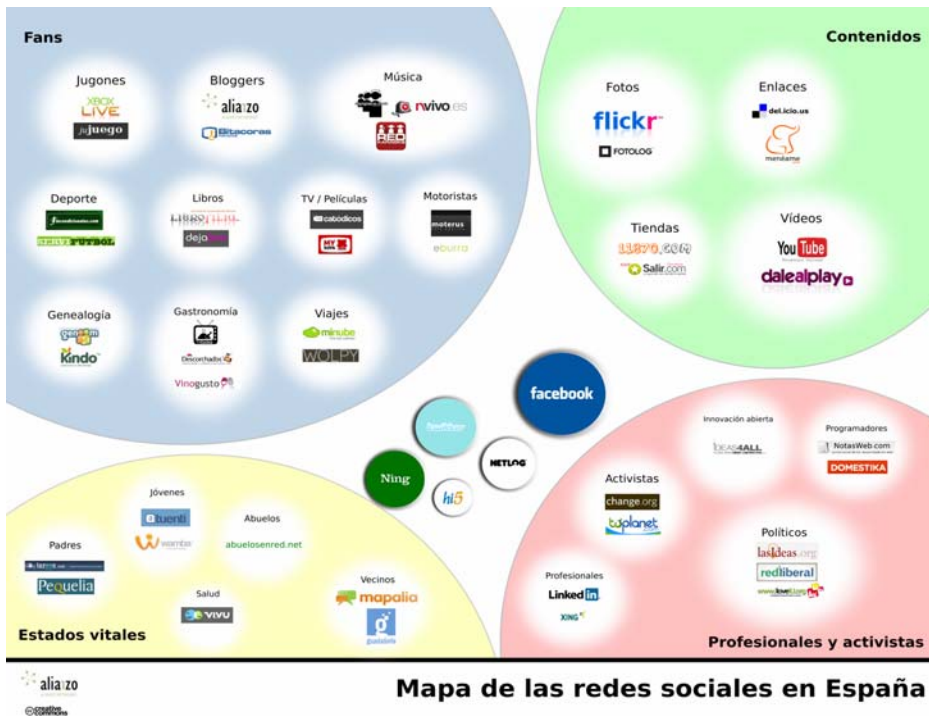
Fans

Jugones
XBOX LIVE
jujuego

Bloggers
aliazo
Bitacoras

Música
nvivo.es

Deporte
FUTBOL

Libros
dejo

TV / Películas
cabodicos

Motoristas
moterus
eburro

Genealogía
kindo

Gastronomía
Descorchados
Vinogusto

Viajes
minube
WOLPY

Contenidos

Fotos
flickr
FOTOLOG

Enlaces
del.icio.us
menéame

Tiendas
11870.com
Salir.com

Vídeos
YouTube
dalealplay

facebook
NETLOG
Ning
hi5

Estados vitales

Jóvenes
tuenti
wamba

Abuelos
abuelosenred.net

Padres
Pequelia

Salud
vivu

Vecinos
mapalia

Profesionales y activistas

Innovación abierta
IDEAS4ALL

Programadores
NotasWeb.com
DOMESTIKA

Activistas
change.org
tuplanet

Políticos
lasIdeas.org
redliberal

Profesionales
LinkedIn
XING

aliazo
creative commons

Mapa de las redes sociales en España